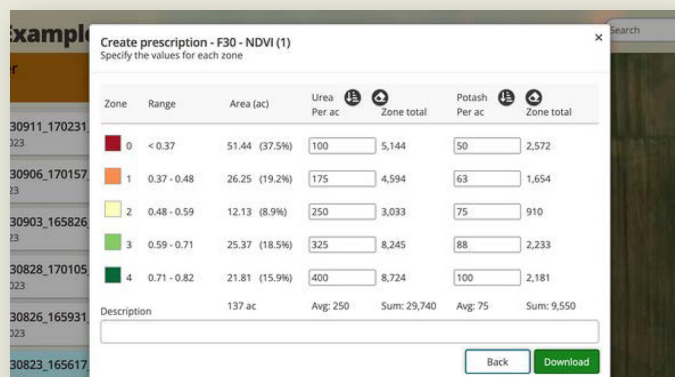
Exampl

r

30911_170231
023

30906_170157
023

30903_165826
23

30828_170105
023

30826_165931
023

30823_165617

Search

Create prescription - F30 - NDVI (1)
Specify the values for each zone

×

| Zone | Range | Area (ac) | Urea Per ac | Zone total | Potash Per ac | Zone total |
|---|---|---|---|---|---|---|
| 0 | < 0.37 | 51.44 (37.5%) | 100 | 5,144 | 50 | 2,572 |
| 1 | 0.37 - 0.48 | 26.25 (19.2%) | 175 | 4,594 | 63 | 1,654 |
| 2 | 0.48 - 0.59 | 12.13 (8.9%) | 250 | 3,033 | 75 | 910 |
| 3 | 0.59 - 0.71 | 25.37 (18.5%) | 325 | 8,245 | 88 | 2,233 |
| 4 | 0.71 - 0.82 | 21.81 (15.9%) | 400 | 8,724 | 100 | 2,181 |
| | | 137 ac | Avg: 250 | Sum: 29,740 | Avg: 75 | Sum: 9,550 |

Description

Back
Download